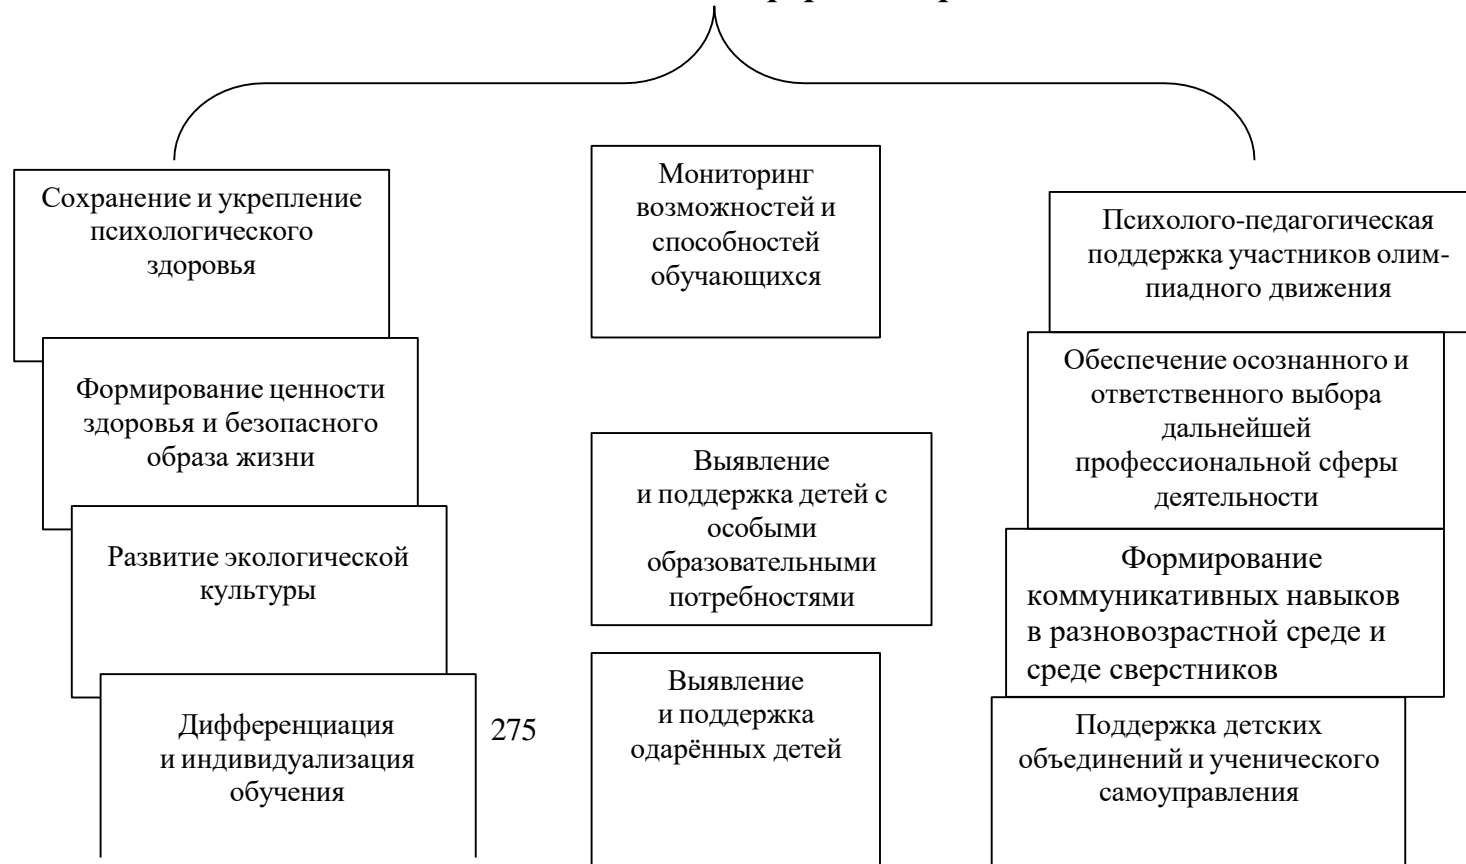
Сохранение и укрепление психологического здоровья

Формирование ценности здоровья и безопасного образа жизни

Развитие экологической культуры

Дифференциация и индивидуализация обучения

275

Мониторинг возможностей и способностей обучающихся

Выявление и поддержка детей с особыми образовательными потребностями

Выявление и поддержка одарённых детей

Психолого-педагогическая поддержка участников олимпиадного движения

Обеспечение осознанного и ответственного выбора дальнейшей профессиональной сферы деятельности

Формирование коммуникативных навыков в разновозрастной среде и среде сверстников

Поддержка детских объединений и ученического самоуправления